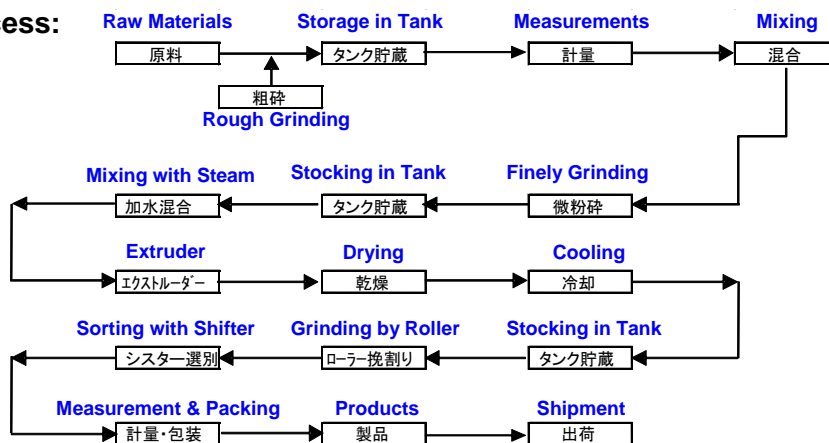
ess:

Raw Materials
原料

Rough Grinding
粗砕

Storage in Tank
タンク貯蔵

Measurements
計量

Mixing
混合

Finely Grinding
微粉砕

Stocking in Tank
タンク貯蔵

Mixing with Steam
加水混合

Extruder
ｴｸｽﾄﾙｰﾀﾞｰ

Drying
乾燥

Cooling
冷却

Stocking in Tank
タンク貯蔵

Grinding by Roller
ﾛｰﾗｰ挽割り

Sorting with Shifter
シスター選別

Measurement & Packing
計量･包装

Products
製品

Shipment
出荷